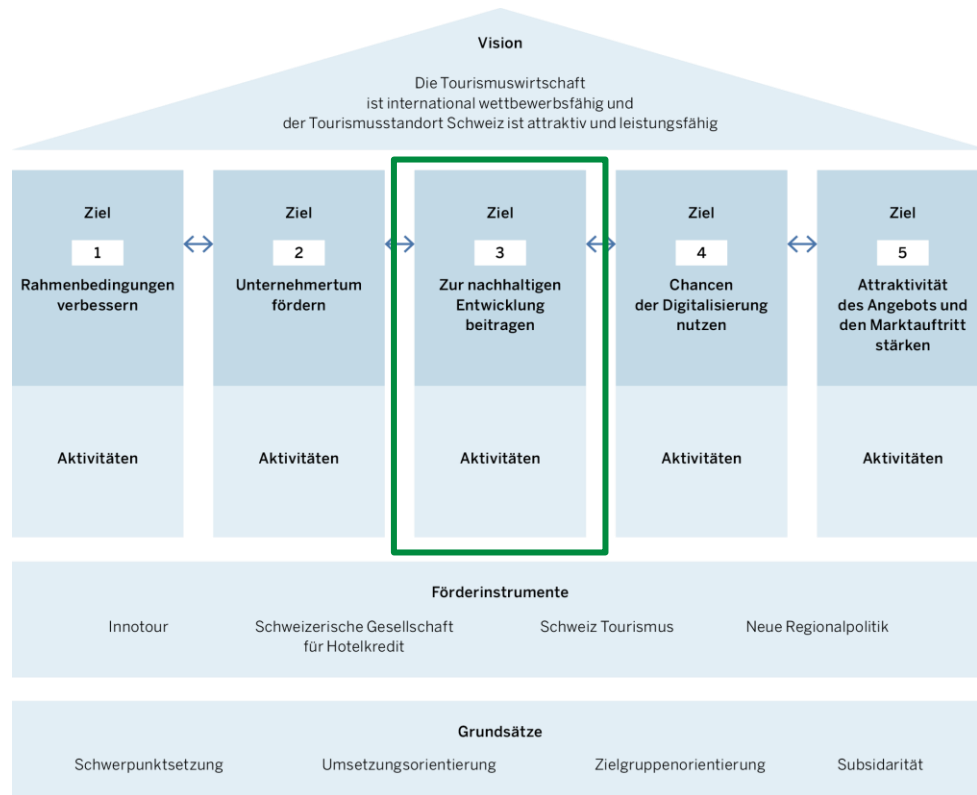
Vision

Die Tourismuswirtschaft ist international wettbewerbsfähig und der Tourismusstandort Schweiz ist attraktiv und leistungsfähig

Ziel
1
Rahmenbedingungen verbessern

Aktivitäten

Ziel
2
Unternehmertum fördern

Aktivitäten

Ziel
3
Zur nachhaltigen Entwicklung beitragen

Aktivitäten

Ziel
4
Chancen der Digitalisierung nutzen

Aktivitäten

Ziel
5
Attraktivität des Angebots und den Marktauftritt stärken

Aktivitäten

Förderinstrumente

Innotour

Schweizerische Gesellschaft für Hotelkredit

Schweiz Tourismus

Neue Regionalpolitik

Grundsätze

Schwerpunktsetzung

Umsetzungsorientierung

Zielgruppenorientierung

Subsidarität